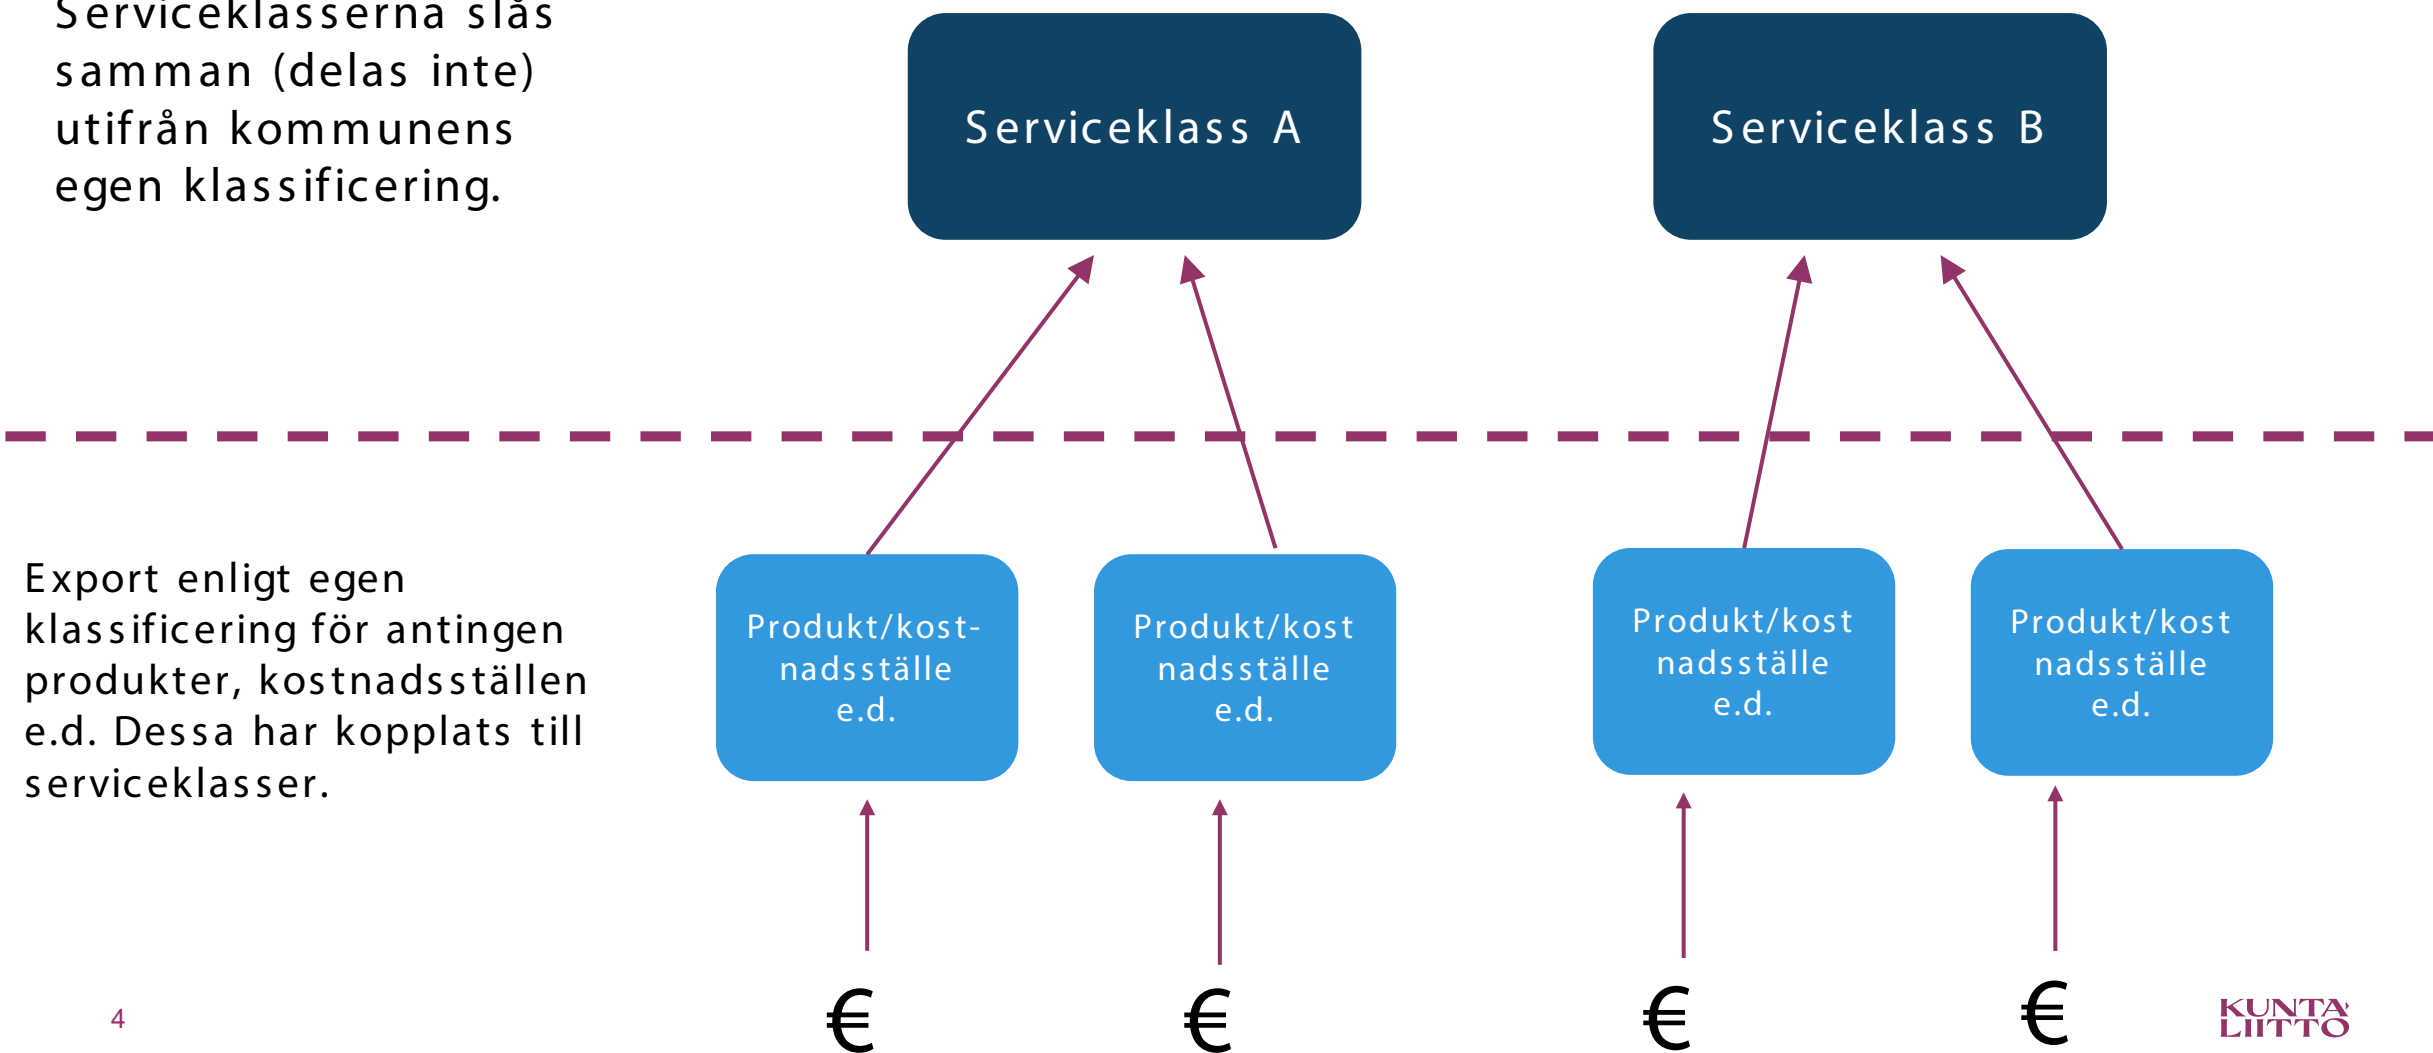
Serviceklasserna slås samman (delas inte) utifrån kommunens egen klassificering.

Serviceklass A

Serviceklass B

Export enligt egen klassificering för antingen produkter, kostnadsställen e.d. Dessa har kopplats till serviceklasser.

Produkt/kostnadsställe e.d.

Produkt/kost nadsställe e.d.

Produkt/kost nadsställe e.d.

Produkt/kost nadsställe e.d.

€

€

€

€

4

KUNTA LIITTO